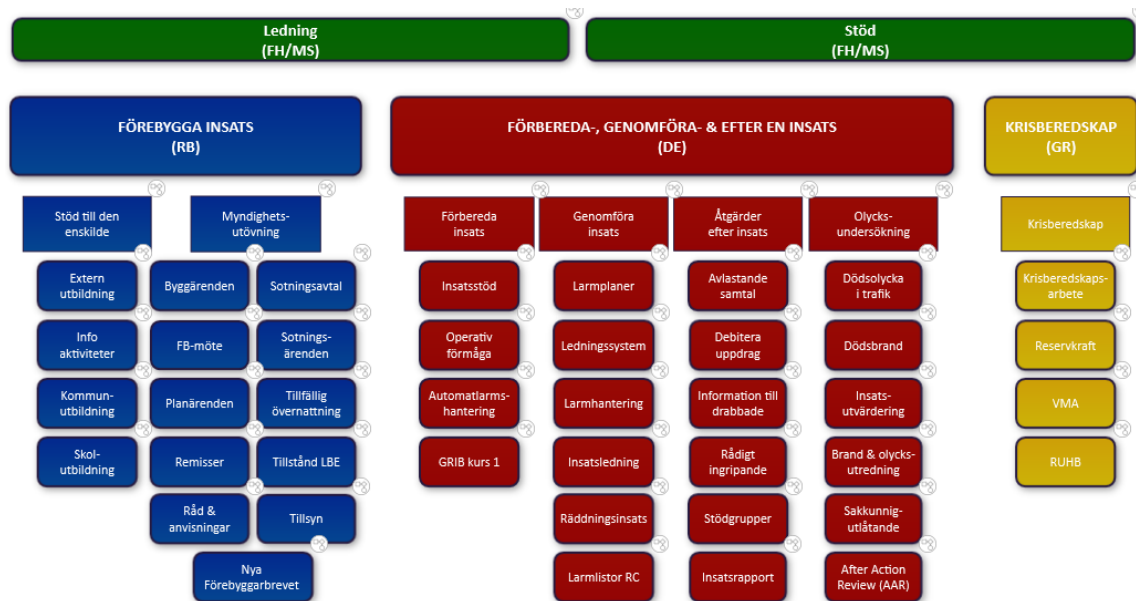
Ledning
(FH/MS)

Stöd
(FH/MS)

FÖREBYGGA INSATS
(RB)

Stöd till den enskilde

Myndighetsutövning

Extern utbildning

Info aktiviteter

Kommunutbildning

Skolutbildning

Byggärenden

FB-möte

Planärenden

Remisser

Råd & anvisningar

Nya Förebyggarbrevet

Sotningsavtal

Sotningsärenden

Tillfällig övernattning

Tillstånd LBE

Tillsyn

FÖRBEREDA-, GENOMFÖRA- & EFTER EN INSATS
(DE)

Förbereda insats

Insatsstöd

Operativ förmåga

Automatlarmshantering

GRIB kurs 1

Genomföra insats

Larmplaner

Ledningssystem

Larmhantering

Insatsledning

Räddningsinsats

Larmlistor RC

Åtgärder efter insats

Avlastande samtal

Debitera uppdrag

Information till drabbade

Rådigt ingripande

Stödgrupper

Insatsrapport

Olycksundersökning

Dödsolycka i trafik

Dödsbrand

Insatsutvärdering

Brand & olycksutredning

Sakkunnigutlåtande

After Action Review (AAR)

KRISBEREDSKAP
(GR)

Krisberedskap

Krisberedskapsarbete

Reservkraft

VMA

RUHB